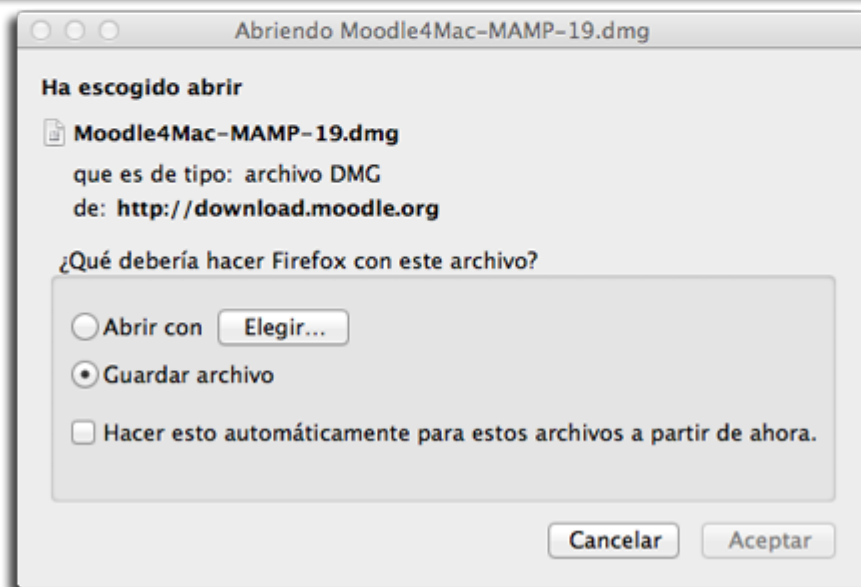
Abriendo Moodle4Mac-MAMP-19.dmg

Ha escogido abrir

Moodle4Mac-MAMP-19.dmg

que es de tipo: archivo DMG

de: http://download.moodle.org

¿Qué debería hacer Firefox con este archivo?

Abrir con Elegir...

Guardar archivo

Hacer esto automáticamente para estos archivos a partir de ahora.

Cancelar Aceptar